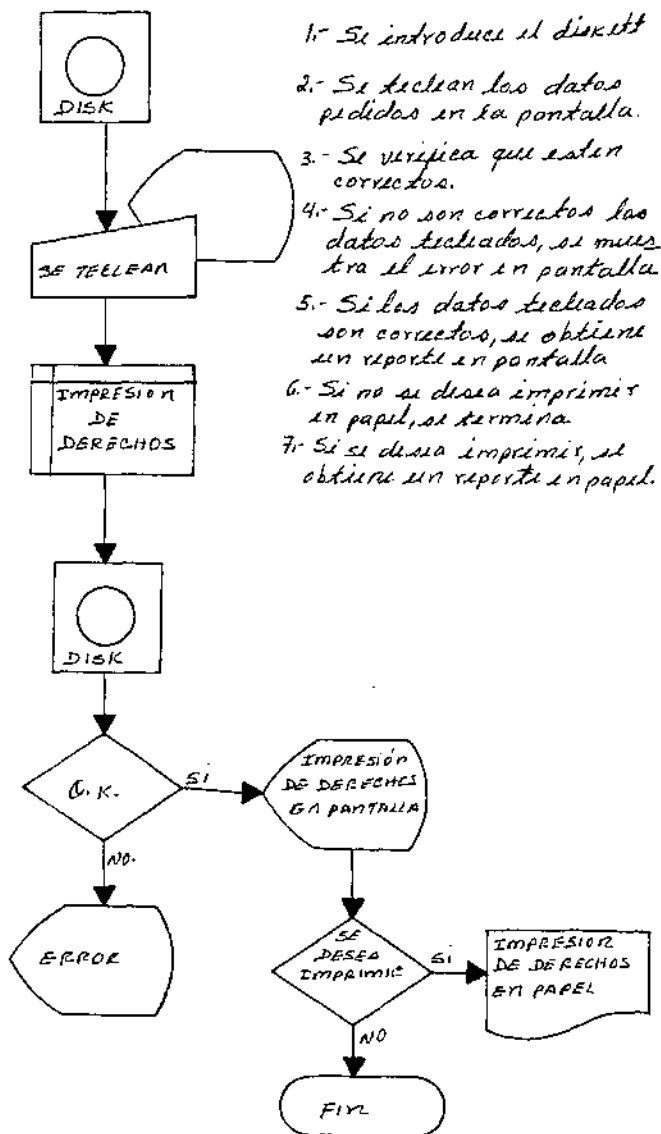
DISK

SE TECLEAN

IMPRESION DE DERECHOS

DISK

O. K.

SI

NO.

ERROR

IMPRESIÓN DE DERECHOS EN PANTALLA

SE DESEA IMPRIMIR

SI

NO

IMPRESION DE DERECHOS EN PAPEL

FIN

1.- Se introduce el diskett

2.- Se teclean los datos pedidos en la pantalla.

3.- Se verifica que esten correctos.

4.- Si no son correctos los datos tecleados, se muestra el error en pantalla

5.- Si los datos tecleados son correctos, se obtiene un reporte en pantalla

6.- Si no se desea imprimir en papel, se termina.

7.- Si se desea imprimir, se obtiene un reporte en papel.